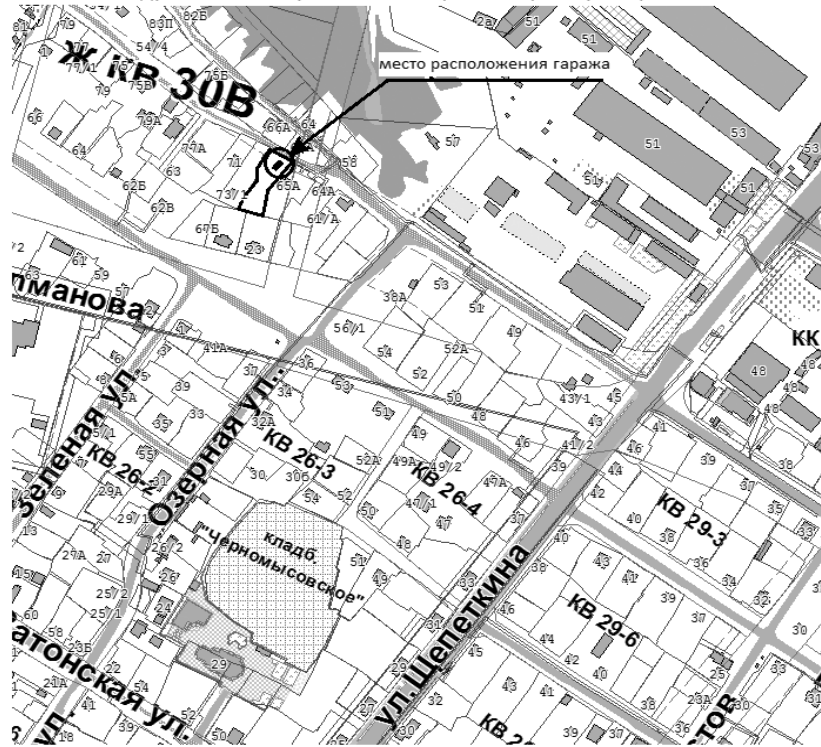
место расположения гаража

Ж/КВ 30В

79
83П
82Б
77/1
54/4
75Б
79
75В
66
79А
64
77А
71
66А
64
63
56
57
51
2а
51
51
53
53
51
62Б
62В
73/1
65А
64А
61/А
67Б
23
51/1
51
72
61
59
63
57
ллманова
2
38А
53
51
56/1
49
54
52А
52
41А
36
37
34
53
50
32А
51
48
43/1
45
43
41/2
39
46
49
49А
49/2
47А
44
42
41
39
37
35
38
40
38
КВ 29-3
36
34
32
30
КК
48
48
46
48
5
39
33
35
31
26/1
55
48
5А
57/1
Зеленая ул.
КВ 26-2
29А
29/1
Озерная ул.
КВ 26-3
30
30б
54
52
52А
КВ 26-4
50
47/1
47
48
37
кладб.
"Черномысовское"
51
49
33
36
40
43
41
39
37
КВ 29-6
44
42
40
38
25
23А
33
31
30
13
27А
27
26/2
26
15
25/2
25/1
60
58
23Б
24
29
31
46
45
29
27
21А
22
Садатонская ул.
54
52
43
41
39
37
ул.Щепеткина
КВ 2
30
18
ул.
41
32
36